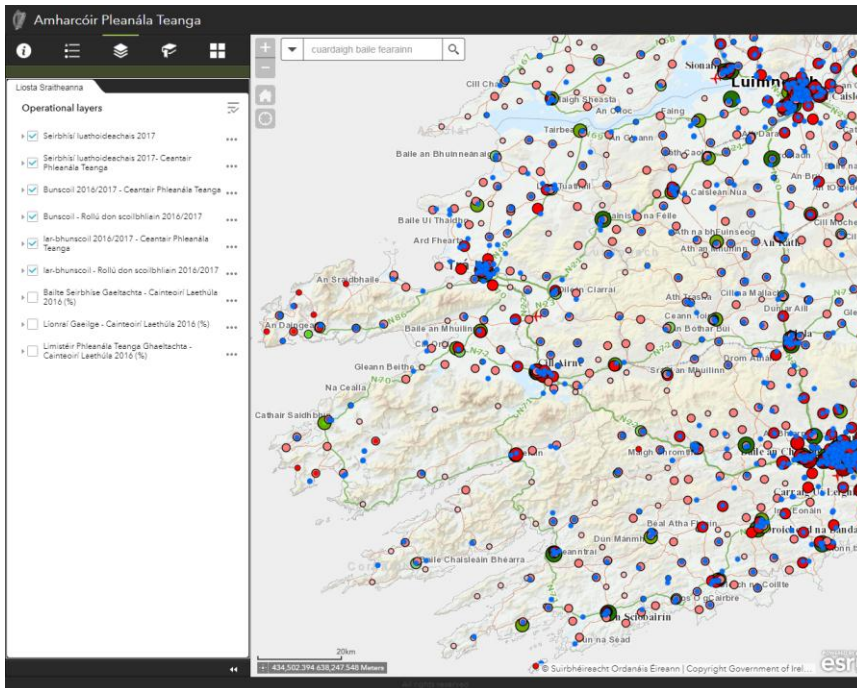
Amharcóir Pleanála Teanga

Liosta Sraitheanna

Operational layers

Seirbhísí luathoideachais 2017

Seirbhísí luathoideachais 2017- Ceantair Phleanála Teanga

Bunscoil 2016/2017 - Ceantair Phleanála Teanga

Bunscoil - Rollú don scoilbhliain 2016/2017

Iar-bhunscoil 2016/2017 - Ceantair Phleanála Teanga

Iar-bhunscoil - Rollú don scoilbhliain 2016/2017

Bailte Seirbhíse Gaeltachta - Cainteoirí Laethúla 2016 (%)

Líonraí Gaeilge - Cainteoirí Laethúla 2016 (%)

Limistéir Phleanála Teanga Ghaeltachta - Cainteoirí Laethúla 2016 (%)

cuardaigh baile fearainn

Sionainn
Luimneach
Cill Chaoi
Baigh Sheasta
An Cnoc
Faing
Tairbeart
Baile an Bhuinneánaigh
An Daingean
Caisleán Nua
An Rath
Baile Uí Thaidhg
Mainistir na Féile
Ard Fhearta
An Sráidbhaile
Oileán Ciarraí
Áth Trasna
An Daingean
Baile an Mhuilinn
Ceann Toirc
An Bóthar Buí
Gleann Beithe
Cill Airne
Drom Alban
Na Cealla
Sráid an Mhuilinn
Cathair Saidhbhín
Magh Chromtha
Baile an Chollaigh
Carraig Ó gCuinneall
Inis Eonáin
Béal Átha Fhirdhin
Droichead na Bandan
Dún Mánmhaí
Beanntraí
Baile Chaisleáin Bhéarra
An Sciobairín
Ros Ó gCairbre
Cionn tSáile
Dún na Séad
Cloich na Coillte

20km
434,502.394 638,247.548 Meters
© Suirbhéireacht Ordanáis Éireann | Copyright Government of Irel...
esri